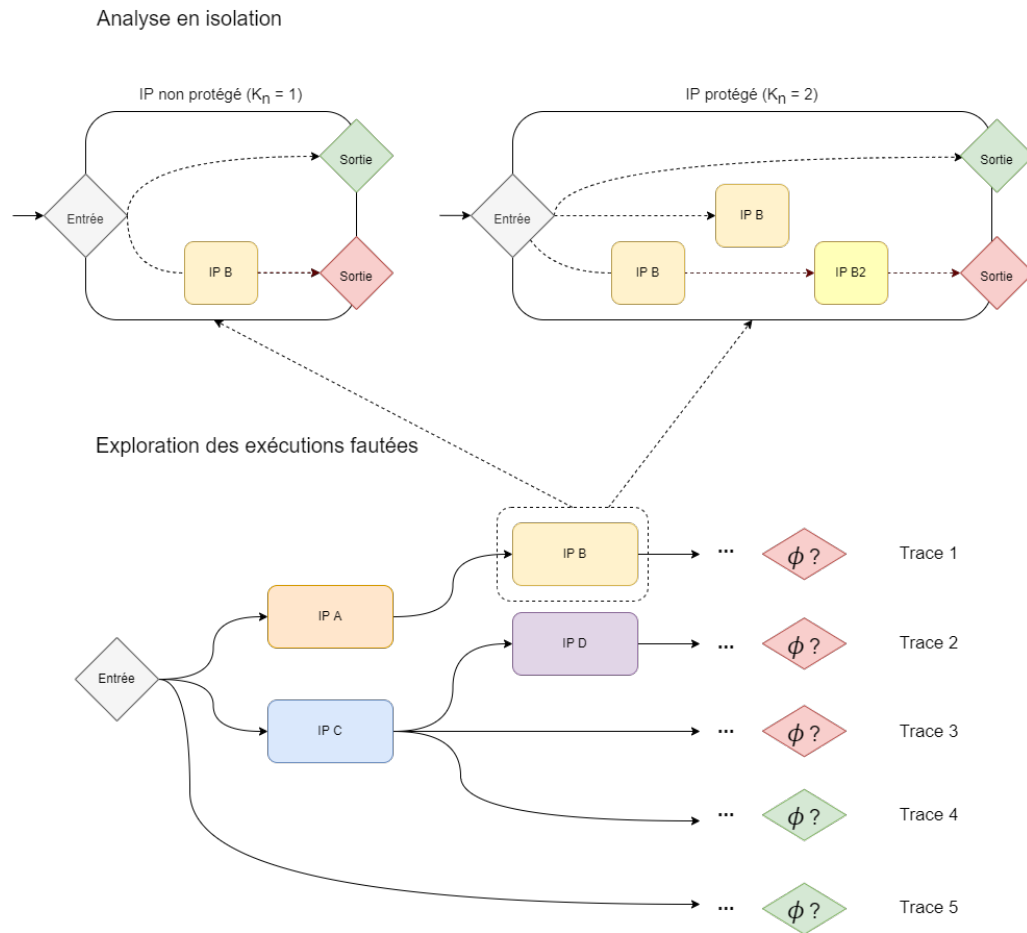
Analyse en isolation

IP non protégé ($K_n$ = 1)

Sortie

Entrée

IP B

Sortie

IP protégé ($K_n$ = 2)

Sortie

Entrée

IP B

IP B

IP B2

Sortie

Exploration des exécutions fautées

IP B

... $\phi$ ?

Trace 1

IP A

IP D

... $\phi$ ?

Trace 2

Entrée

IP C

... $\phi$ ?

Trace 3

... $\phi$ ?

Trace 4

... $\phi$ ?

Trace 5